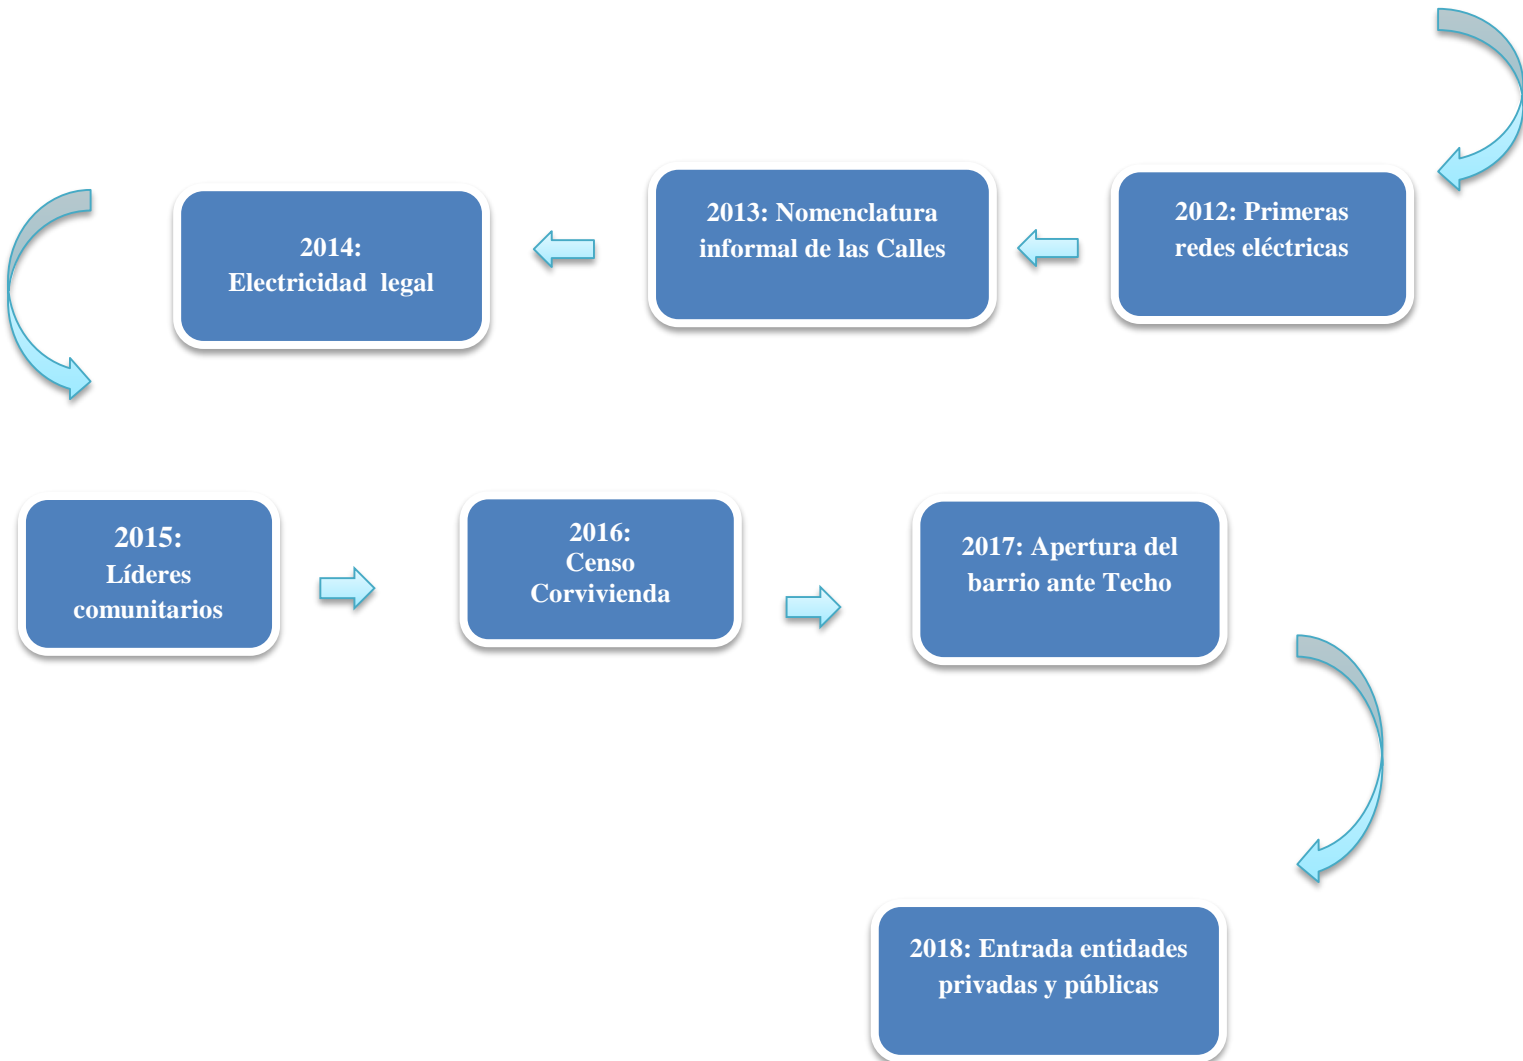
2012: Primeras redes eléctricas

2013: Nomenclatura informal de las Calles

2014: Electricidad legal

2015: Líderes comunitarios

2016: Censo Corvivienda

2017: Apertura del barrio ante Techo

2018: Entrada entidades privadas y públicas